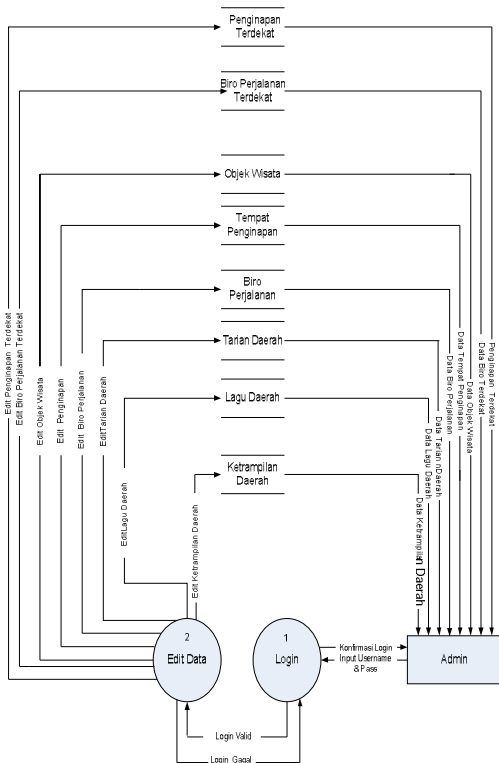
Penginapan Terdekat

Biro Perjalanan Terdekat

Objek Wisata

Tempat Penginapan

Biro Perjalanan

Tarian Daerah

Lagu Daerah

Ketrampilan Daerah

Edit Penginapan Terdekat
Edit Biro Perjalanan Terdekat
Edit Objek Wisata
Edit Penginapan
Edit Biro Perjalanan
EditTarian Daerah
EditLagu Daerah
Edit Ketrampilan Daerah

Penginapan Terdekat
Data Biro Terdekat
Data Objek Wisata
Data Tempat Penginapan
Data Biro Perjalanan
Data Tarian nDaerah
Data Lagu Daerah
Data Ketrampilan Daerah

2
Edit Data

1
Login

Konfirmasi Login
Input Username & Pass

Admin

Login Valid

Login Gagal